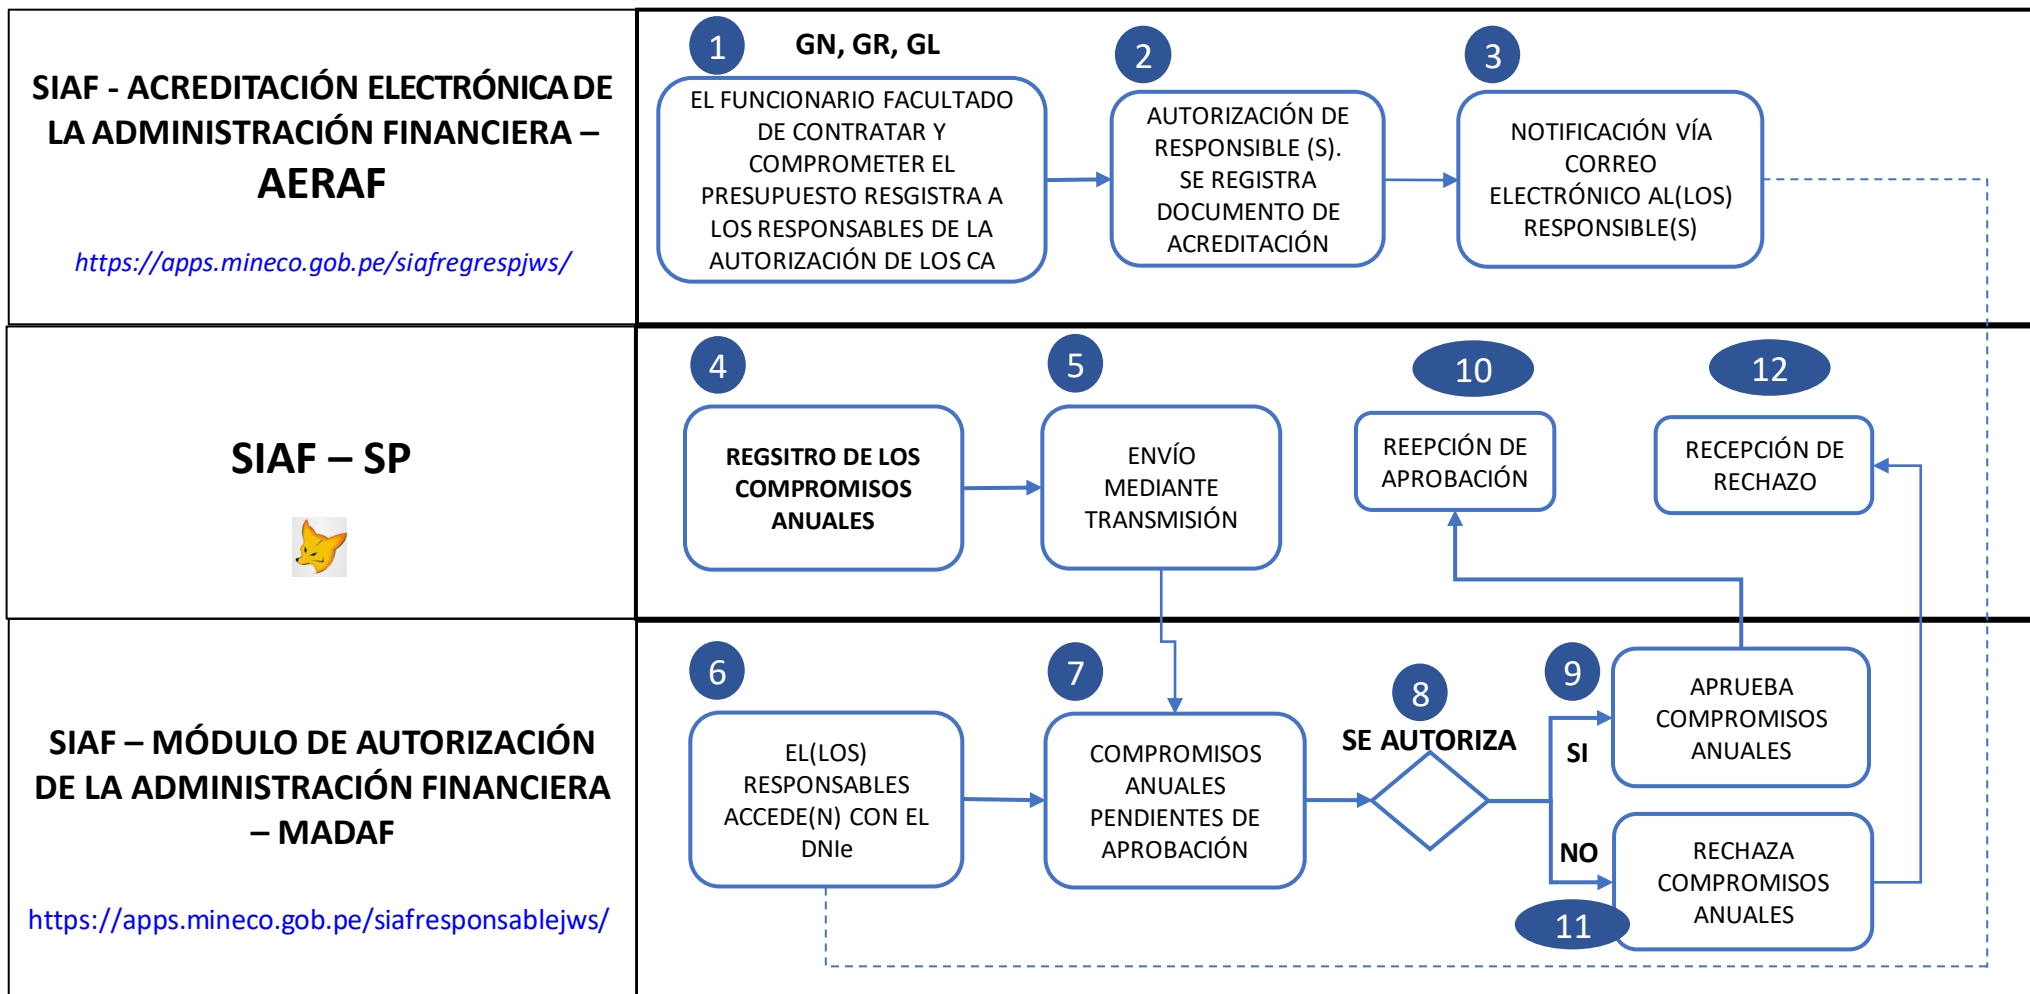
SIAF - ACREDITACIÓN ELECTRÓNICA DE LA ADMINISTRACIÓN FINANCIERA – AERAF

https://apps.mineco.gob.pe/siafregrespjws/

1 GN, GR, GL

EL FUNCIONARIO FACULTADO DE CONTRATAR Y COMPROMETER EL PRESUPUESTO RESGISTRA A LOS RESPONSABLES DE LA AUTORIZACIÓN DE LOS CA

2

AUTORIZACIÓN DE RESPONSIBLE (S). SE REGISTRA DOCUMENTO DE ACREDITACIÓN

3

NOTIFICACIÓN VÍA CORREO ELECTRÓNICO AL(LOS) RESPONSIBLE(S)

SIAF – SP

4

REGSITRO DE LOS COMPROMISOS ANUALES

5

ENVÍO MEDIANTE TRANSMISIÓN

10

REEPCIÓN DE APROBACIÓN

12

RECEPCIÓN DE RECHAZO

SIAF – MÓDULO DE AUTORIZACIÓN DE LA ADMINISTRACIÓN FINANCIERA – MADAF

https://apps.mineco.gob.pe/siafresponsablejws/

6

EL(LOS) RESPONSABLES ACCEDE(N) CON EL DNIe

7

COMPROMISOS ANUALES PENDIENTES DE APROBACIÓN

8

SE AUTORIZA

SI

NO

9

APRUEBA COMPROMISOS ANUALES

RECHAZA COMPROMISOS ANUALES

11